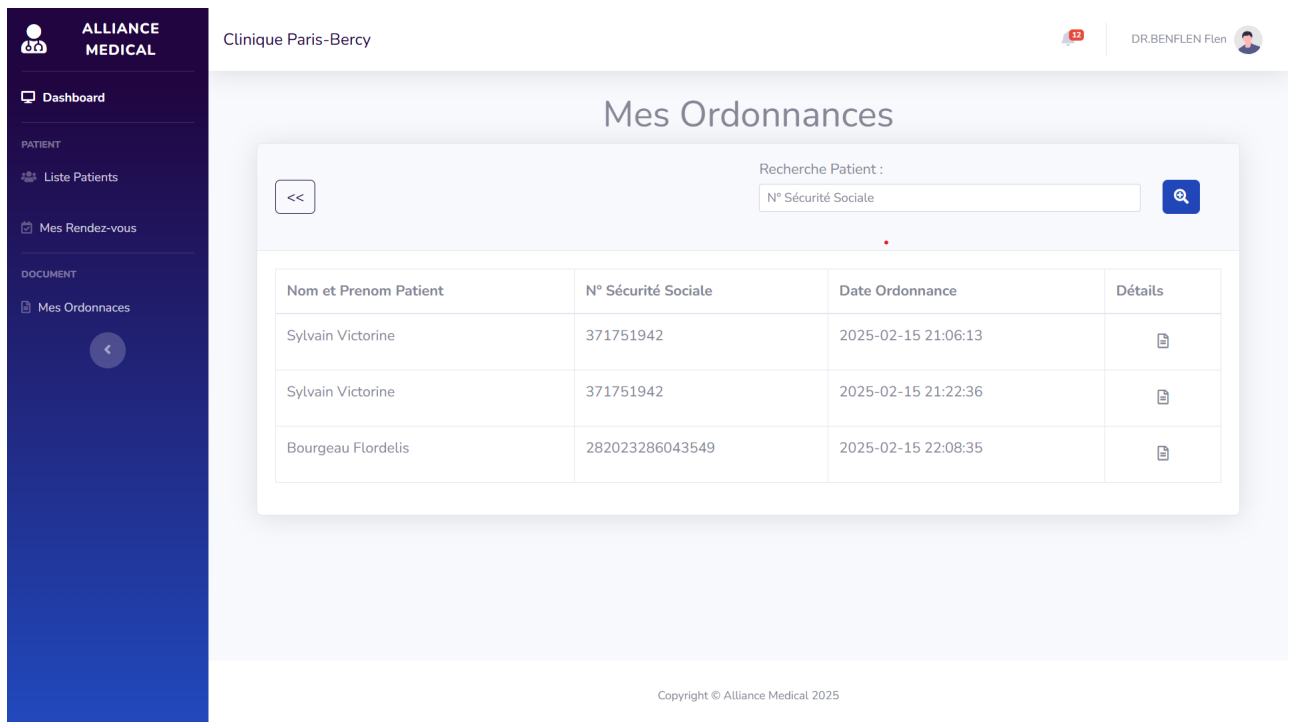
ALLIANCE MEDICAL

Dashboard

PATIENT

Liste Patients

Mes Rendez-vous

DOCUMENT

Mes Ordonnaces

Clinique Paris-Bercy

12

DR.BENFLEN Flen

Mes Ordonnances

<<

Recherche Patient :

N° Sécurité Sociale

| Nom et Prenom Patient | N° Sécurité Sociale | Date Ordonnance | Détails |
|---|---|---|---|
| Sylvain Victorine | 371751942 | 2025-02-15 21:06:13 | |
| Sylvain Victorine | 371751942 | 2025-02-15 21:22:36 | |
| Bourgeau Flordelis | 282023286043549 | 2025-02-15 22:08:35 | |

Copyright © Alliance Medical 2025